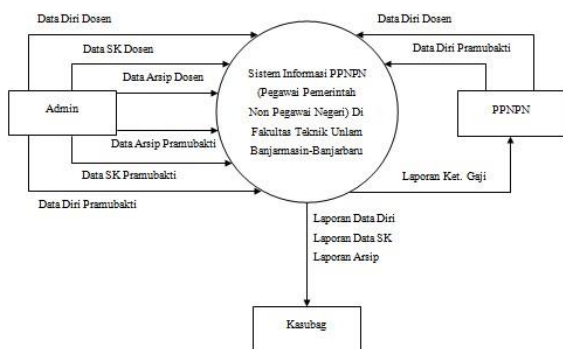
Data Diri Dosen

Data SK Dosen

Data Arsip Dosen

Admin

Data Arsip Pramubakti

Data SK Pramubakti

Data Diri Pramubakti

Sistem Informasi PPNPN (Pegawai Pemerintah Non Pegawai Negeri) Di Fakultas Teknik Unlam Banjarmasin-Banjarbaru

Data Diri Dosen

Data Diri Pramubakti

PPNPN

Laporan Ket. Gaji

Laporan Data Diri
Laporan Data SK
Laporan Arsip

Kasubag